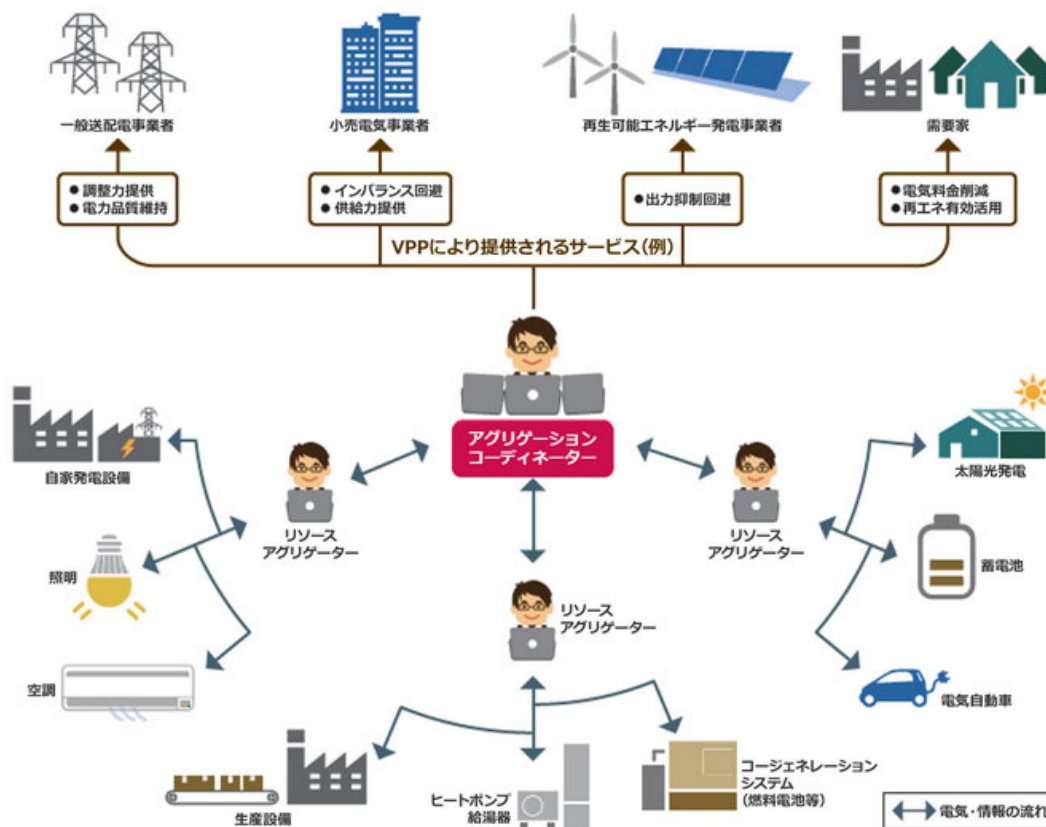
一般送配電事業者

小売電気事業者

再生可能エネルギー発電事業者

需要家

● 調整力提供
● 電力品質維持

● インバランス回避
● 供給力提供

● 出力抑制回避

● 電気料金削減
● 再エネ有効活用

VPPにより提供されるサービス(例)

アグリゲーション
コーディネーター

自家発電設備

リソース
アグリゲーター

リソース
アグリゲーター

太陽光発電

照明

蓄電池

リソース
アグリゲーター

空調

電気自動車

コージェネレーション
システム
(燃料電池等)

生産設備

ヒートポンプ
給湯器

電気・情報の流れ